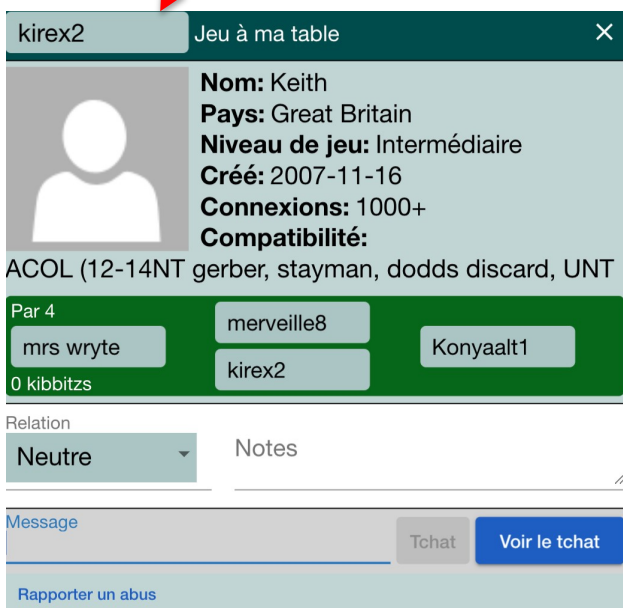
kirex2 Jeu à ma table ×

**Nom:** Keith
**Pays:** Great Britain
**Niveau de jeu:** Intermédiaire
**Créé:** 2007-11-16
**Connexions:** 1000+
**Compatibilité:**
ACOL (12-14NT gerber, stayman, dodds discard, UNT

Par 4
mrs wryte
0 kibbitzs
merveille8
kirex2
Konyaalt1

Relation
Neutre
Notes

Message
Tchat
Voir le tchat

Rapporter un abus